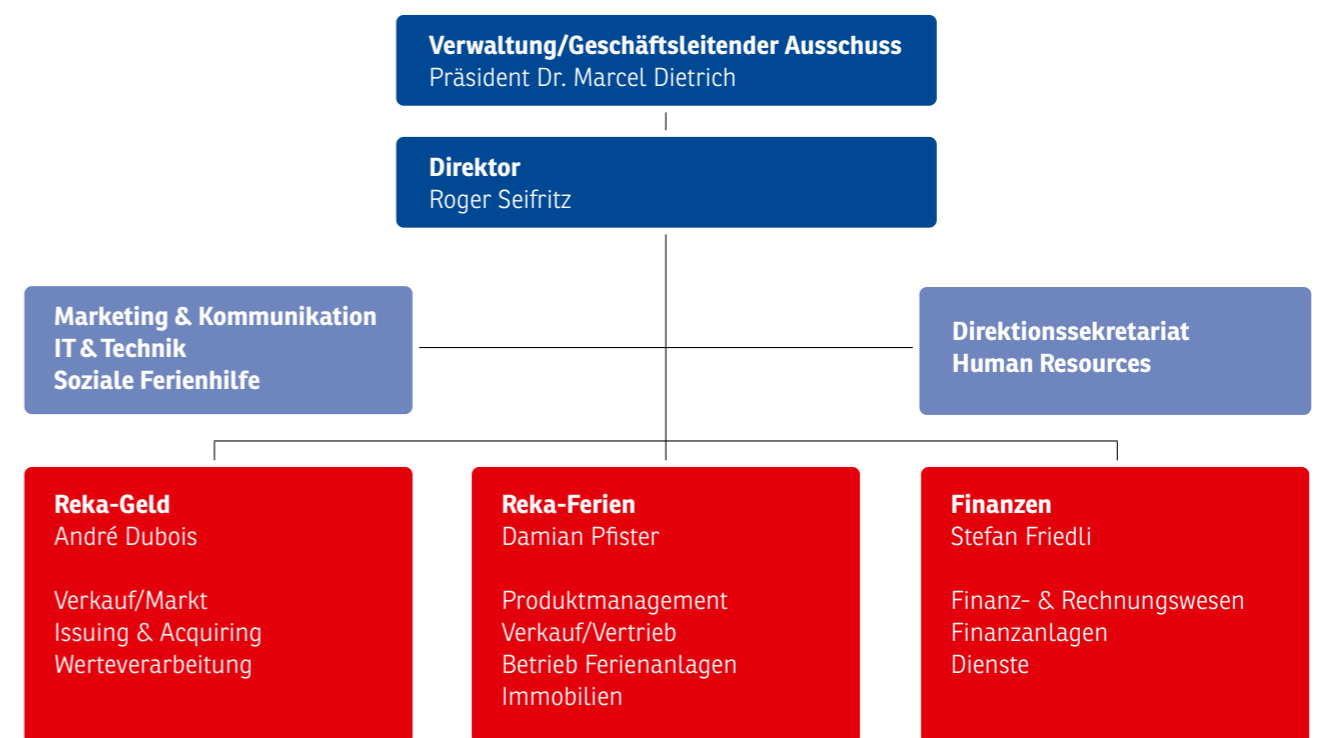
Verwaltung/Geschäftsleitender Ausschuss
Präsident Dr. Marcel Dietrich

Direktor
Roger Seifritz

Marketing & Kommunikation
IT & Technik
Soziale Ferienhilfe

Direktionssekretariat
Human Resources

Reka-Geld
André Dubois

Verkauf/Markt
Issuing & Acquiring
Werteverarbeitung

Reka-Ferien
Damian Pfister

Produktmanagement
Verkauf/Vertrieb
Betrieb Ferienanlagen
Immobilien

Finanzen
Stefan Friedli

Finanz- & Rechnungswesen
Finanzanlagen
Dienste